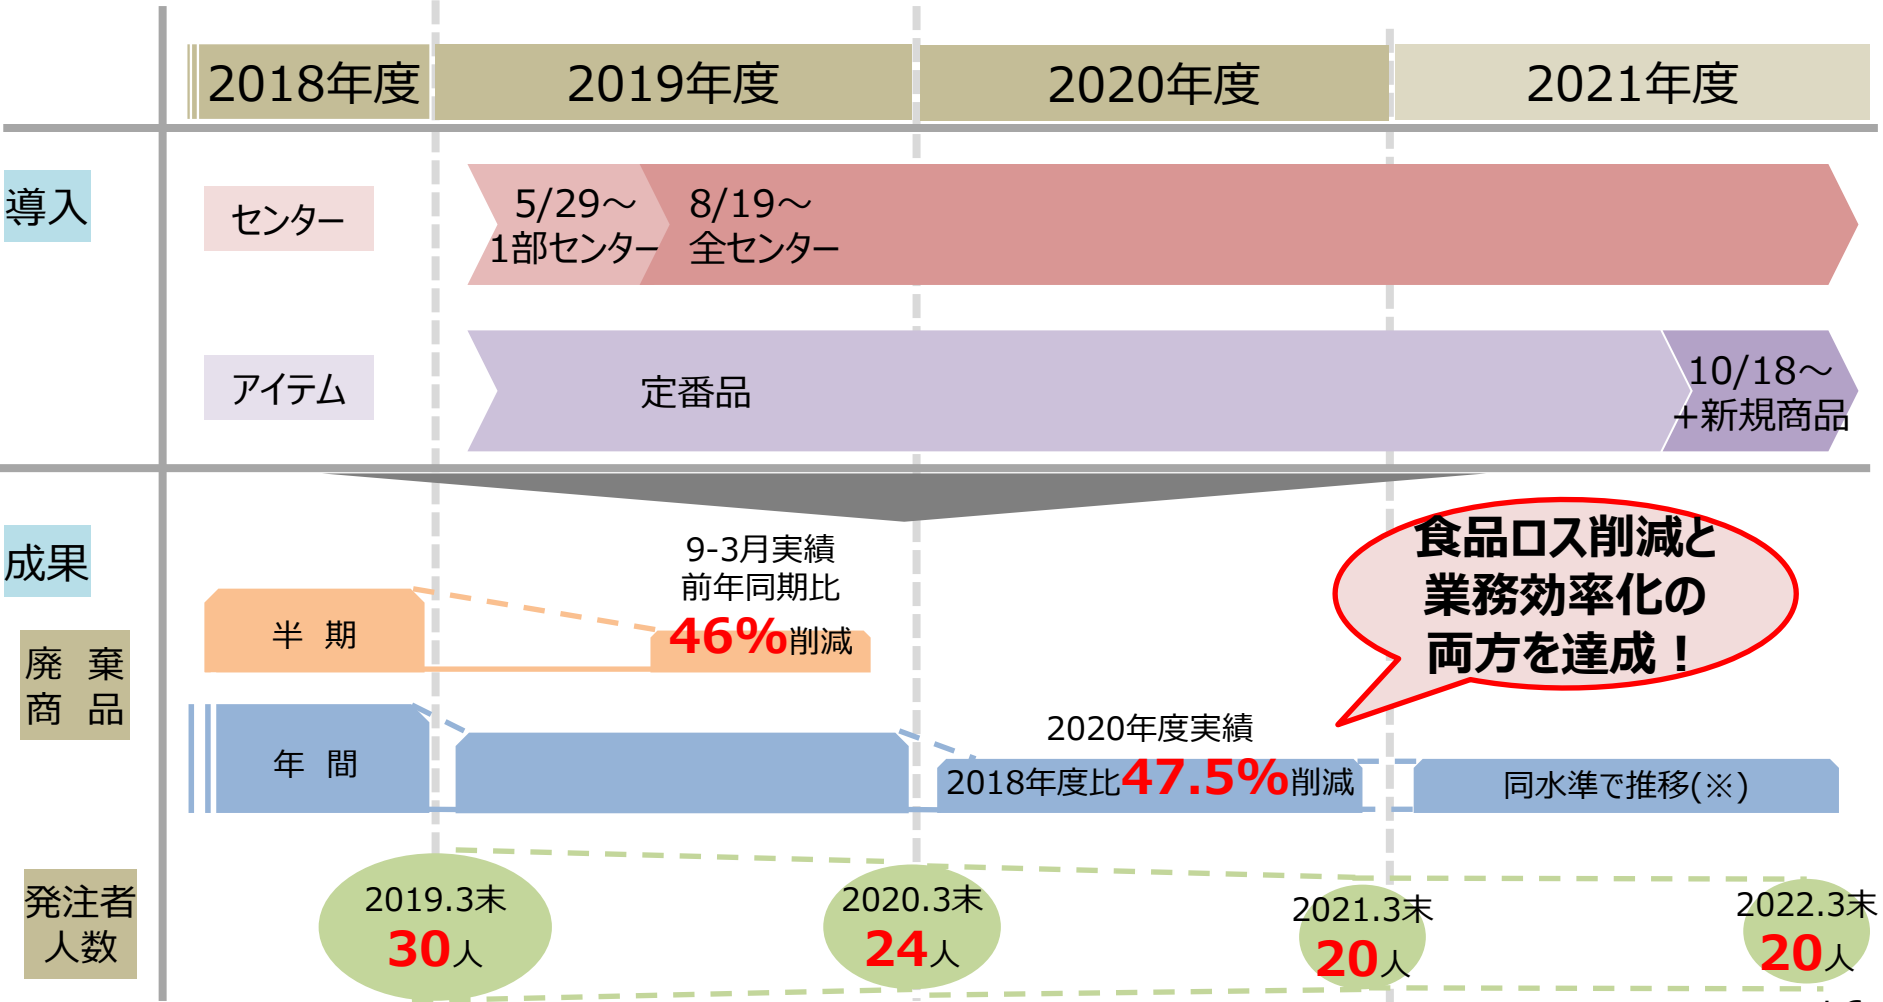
2018年度

2019年度

2020年度

2021年度

導入

センター

5/29～
1部センター

8/19～
全センター

アイテム

定番品

10/18～
+新規商品

成果

廃　棄
商　品

半　期

9-3月実績
前年同期比
46%削減

食品ロス削減と
業務効率化の
両方を達成！

年　間

2020年度実績
2018年度比47.5%削減

同水準で推移(※)

発注者
人数

2019.3末
30人

2020.3末
24人

2021.3末
20人

2022.3末
20人